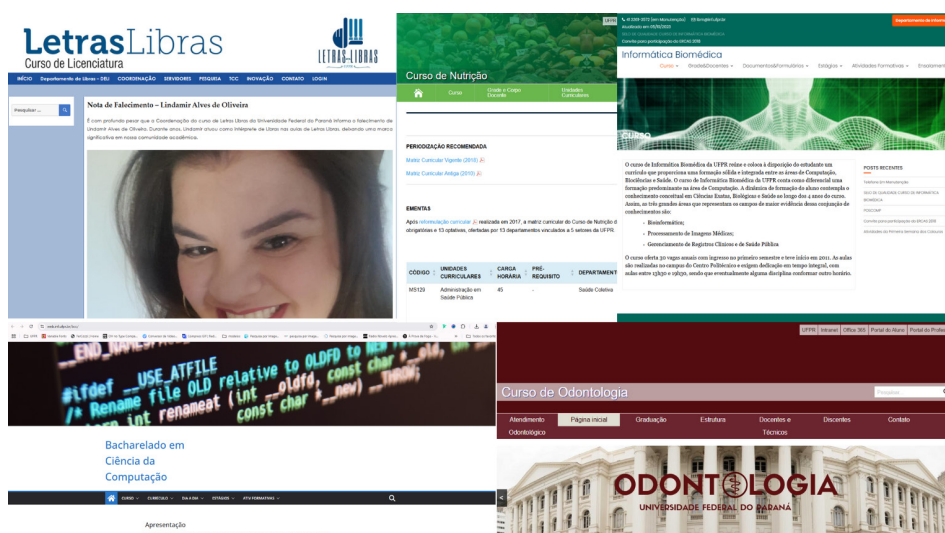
LetrasLibras
Curso de Licenciatura

INÍCIO Departamento de Libras - DELI COORDENAÇÃO SERVIDORES PESQUISA TCC INOVAÇÃO CONTATO LOGIN

Pesquisar ...

Nota de Falecimento – Lindamir Alves de Oliveira

É com profundo pesar que a Coordenação do curso de Letras Libras da Universidade Federal do Paraná informa o falecimento de Lindamir Alves de Oliveira. Durante anos, Lindamir atuou como intérprete de Libras nas aulas de Letras Libras, deixando uma marca significativa em nossa comunidade acadêmica.

Curso de Nutrição

Curso Grade e Corpo Docente Unidades Curriculares

PERIODIZAÇÃO RECOMENDADA

Matriz Curricular Vigente (2018)
Matriz Curricular Antiga (2010)

EMENTAS

Após reformulação curricular realizada em 2017, a matriz curricular do Curso de Nutrição é obrigatórias e 13 optativas, ofertadas por 13 departamentos vinculados a 5 setores da UFPR.

| CÓDIGO | UNIDADES CURRICULARES | CARGA HORÁRIA | PRÉ-REQUISITO | DEPARTAMENT |
|---|---|---|---|---|
| MS129 | Administração em Saúde Pública | 45 | - | Saúde Coletiva |

UFPR

Departamento de Informática

Informática Biomédica

Curso Grade&Docentes Documentos&Formulários Estágios Atividades Formativas Empreendedorismo

Curso

O curso de Informática Biomédica da UFPR reúne e coloca à disposição do estudante um currículo que proporciona uma formação sólida e integrada entre as áreas de Computação, Biociências e Saúde. O curso de Informática Biomédica da UFPR conta como diferencial uma formação predominante na área de Computação. A dinâmica de formação do aluno contempla o conhecimento conceitual em Ciências Exatas, Biológicas e Saúde ao longo dos 4 anos do curso. Assim, as três grandes áreas que representam os campos de maior evidência desta conjunção de conhecimentos são:

- Bioinformática;
- Processamento de Imagens Médicas;
- Gerenciamento de Registros Clínicos e de Saúde Pública

O curso oferta 30 vagas anuais com ingresso no primeiro semestre e teve início em 2011. As aulas são realizadas no campus do Centro Politécnico e exigem dedicação em tempo integral, com aulas entre 13h30 e 19h30, sendo que eventualmente alguma disciplina conforme outro horário.

POSTS RECENTES

#ifdef __USE_ATFILE
/* Rename file OLD relative to OLDFD to NEW relative
extern int renameat (int __oldfd, const char *__old,
const char *__new)

Bacharelado em Ciência da Computação

CURSO CURRÍCULO DIA A DIA ESTÁGIOS ATIV. FORMATIVAS

Apresentação

UFPR Intranet Office 365 Portal do Aluno Portal do Professor

Curso de Odontologia

Pesquisar

Atendimento Odontológico Página inicial Graduação Estrutura Docentes e Técnicos Discentes Contato

ODONTOLOGIA
UNIVERSIDADE FEDERAL DO PARANÁ